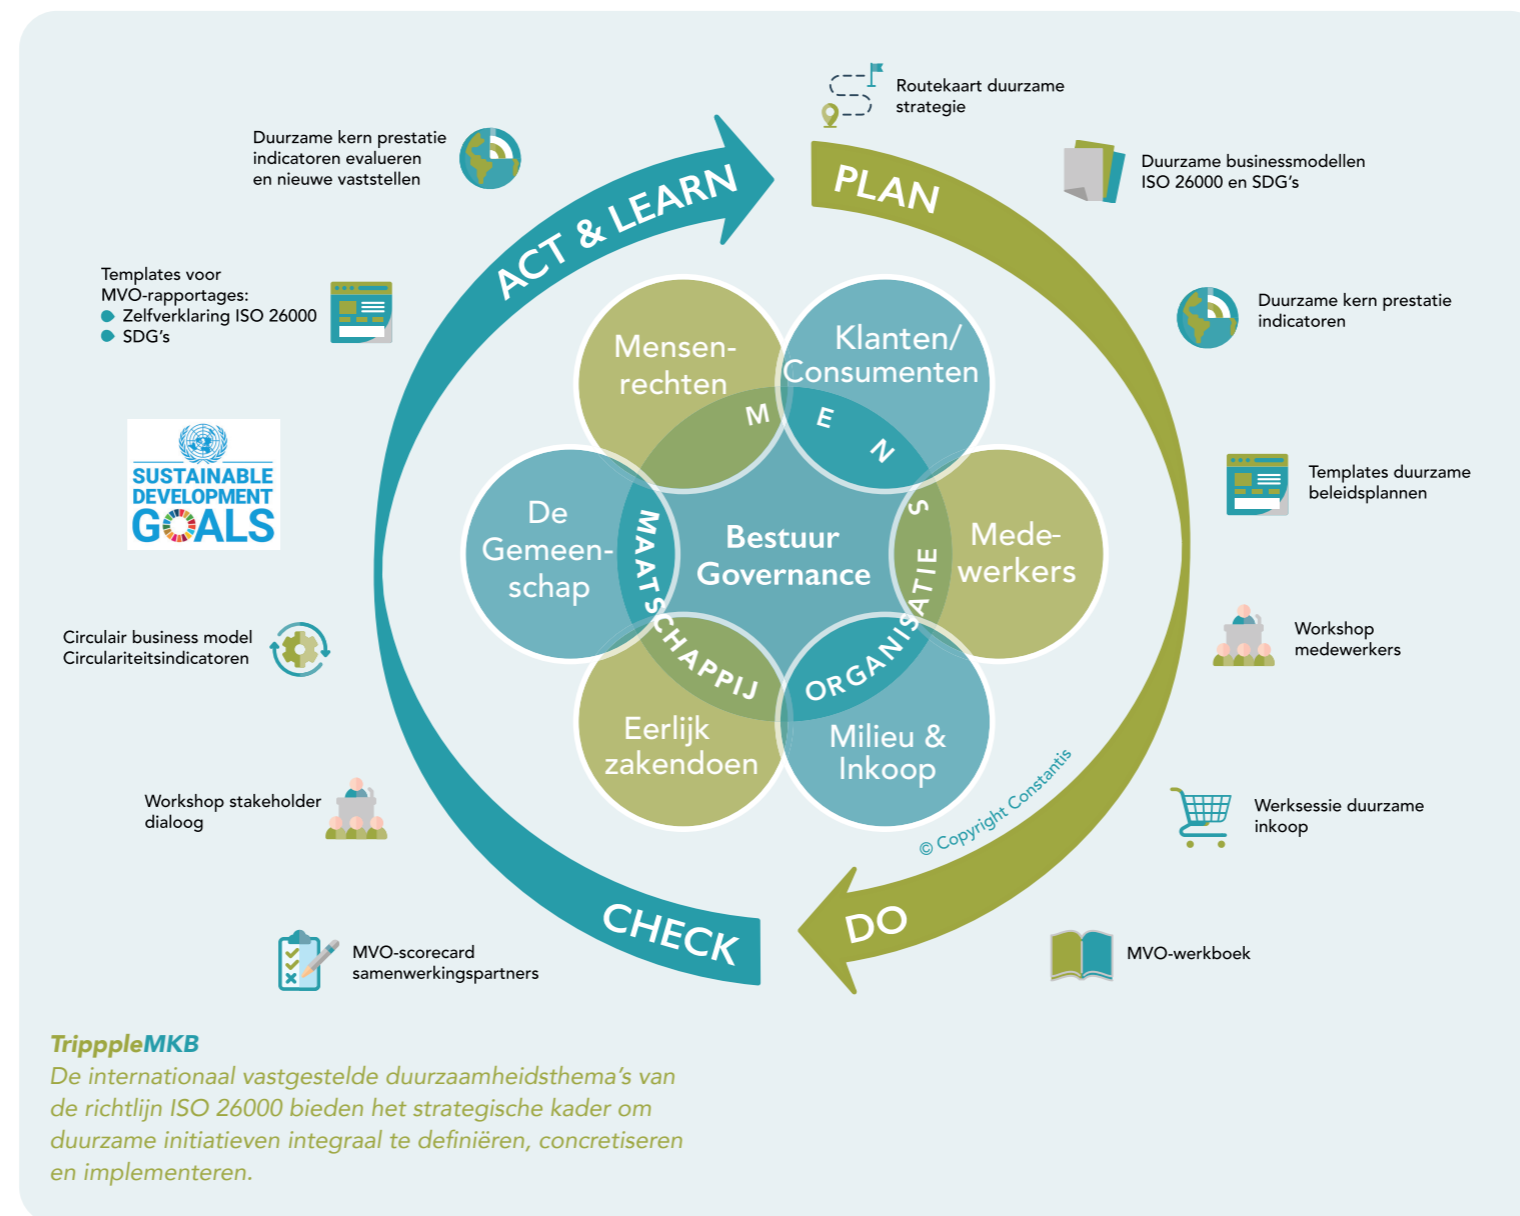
Routekaart duurzame strategie

Duurzame kern prestatie indicatoren evalueren en nieuwe vaststellen

ACT & LEARN

PLAN

Duurzame businessmodellen ISO 26000 en SDG's

Templates voor MVO-rapportages:
● Zelfverklaring ISO 26000
● SDG's

Duurzame kern prestatie indicatoren

Mensen-rechten

Klanten/ Consumenten

M E N S

SUSTAINABLE DEVELOPMENT GOALS

Templates duurzame beleidsplannen

De Gemeen-schap

MAATSCHAPPIJ

Bestuur Governance

ORGANISATIE

Mede-werkers

Circulair business model Circulariteitsindicatoren

Workshop medewerkers

Eerlijk zakendoen

Milieu & Inkoop

© Copyright Constantis

Workshop stakeholder dialoog

Werksessie duurzame inkoop

CHECK

DO

MVO-scorecard samenwerkingspartners

MVO-werkboek

TripppleMKB
De internationaal vastgestelde duurzaamheidsthema's van de richtlijn ISO 26000 bieden het strategische kader om duurzame initiatieven integraal te definiëren, concretiseren en implementeren.